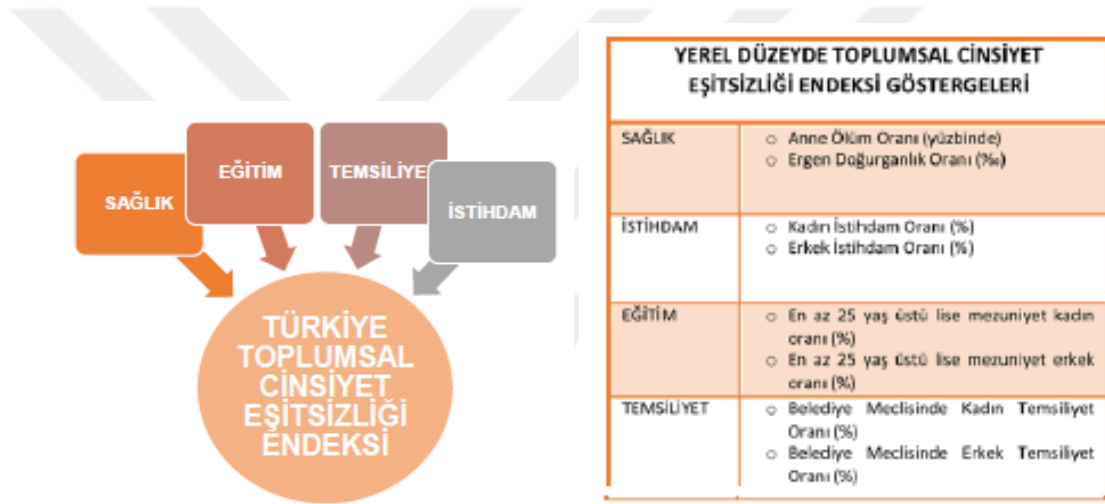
SAĞLIK

EĞİTİM

TEMSİLİYE

İSTİHDAM

TÜRKİYE TOPLUMSAL CİNSİYET EŞİTSİZLİĞİ ENDEKSİ

| YEREL DÜZEYDE TOPLUMSAL CİNSİYET EŞİTSİZLİĞİ ENDEKSİ GÖSTERGELERİ | |
|---|---|
| SAĞLIK | o Anne Ölüm Oranı (yüzbinde) o Ergen Doğurganlık Oranı (‰) |
| İSTİHDAM | o Kadın İstihdam Oranı (%) o Erkek İstihdam Oranı (%) |
| EĞİTİM | o En az 25 yaş üstü lise mezuniyet kadın oranı (%) o En az 25 yaş üstü lise mezuniyet erkek oranı (%) |
| TEMSİLİYET | o Belediye Meclisinde Kadın Temsiliyet Oranı (%) o Belediye Meclisinde Erkek Temsiliyet Oranı (%) |